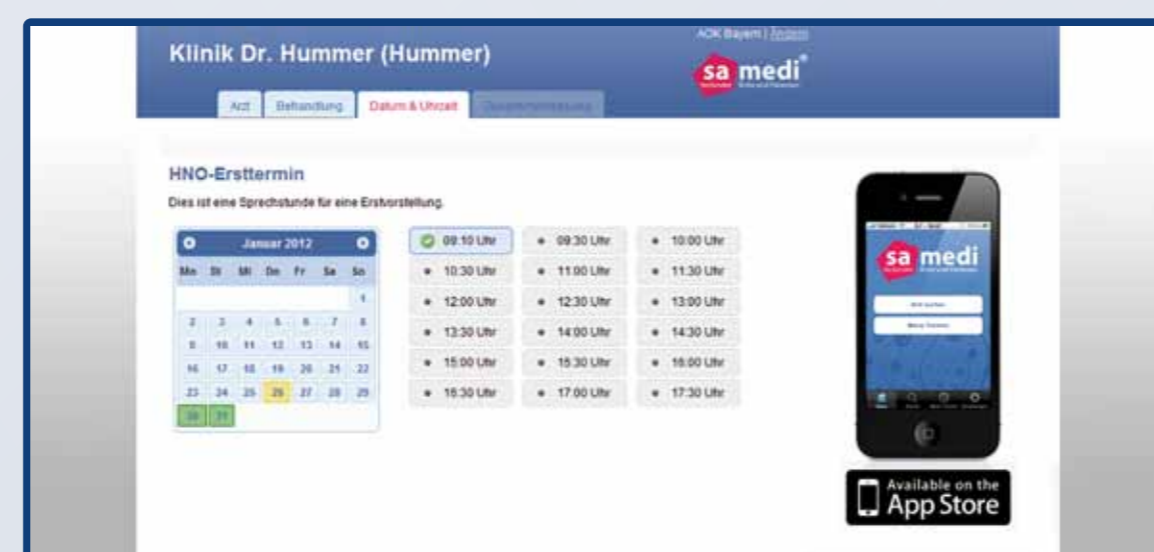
AOK Bayern | Ändern

Klinik Dr. Hummer (Hummer)

sa medi®

Arzt | Behandlung | Datum & Uhrzeit | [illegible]

HNO-Ersttermin

Dies ist eine Sprechstunde für eine Erstvorstellung.

Januar 2012

| Mo | Di | Mi | Do | Fr | Sa | So |
|---|---|---|---|---|---|---|
| | | | | | | 1 |
| 2 | 3 | 4 | 5 | 6 | 7 | 8 |
| 9 | 10 | 11 | 12 | 13 | 14 | 15 |
| 16 | 17 | 18 | 19 | 20 | 21 | 22 |
| 23 | 24 | 25 | 26 | 27 | 28 | 29 |
| 30 | 31 | | | | | |

| | | |
|---|---|---|
| 09:10 Uhr | 09:30 Uhr | 10:00 Uhr |
| 10:30 Uhr | 11:00 Uhr | 11:30 Uhr |
| 12:00 Uhr | 12:30 Uhr | 13:00 Uhr |
| 13:30 Uhr | 14:00 Uhr | 14:30 Uhr |
| 15:00 Uhr | 15:30 Uhr | 16:00 Uhr |
| 16:30 Uhr | 17:00 Uhr | 17:30 Uhr |

sa medi

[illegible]

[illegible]

Available on the App Store